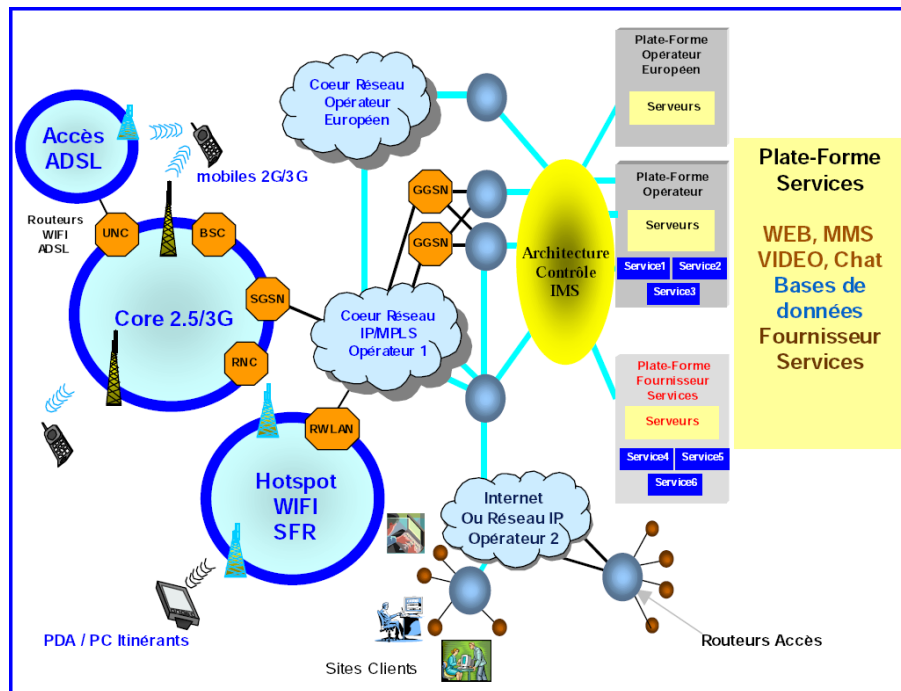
Accès ADSL

Routeurs WIFI ADSL

mobiles 2G/3G

UNC

BSC

Core 2.5/3G

SGSN

RNC

Hotspot WIFI SFR

RWLAN

PDA / PC Itinérants

Coeur Réseau Opérateur Européen

GGSN

GGSN

Coeur Réseau IP/MPLS Opérateur 1

Architecture Contrôle IMS

Internet Ou Réseau IP Opérateur 2

Sites Clients

Routeurs Accès

Plate-Forme Opérateur Europeen

Serveurs

Plate-Forme Opérateur

Serveurs

Service1

Service2

Service3

Plate-Forme Fournisseur Services

Serveurs

Service4

Service5

Service6

Plate-Forme Services

WEB, MMS VIDEO, Chat

Bases de données

Fournisseur Services